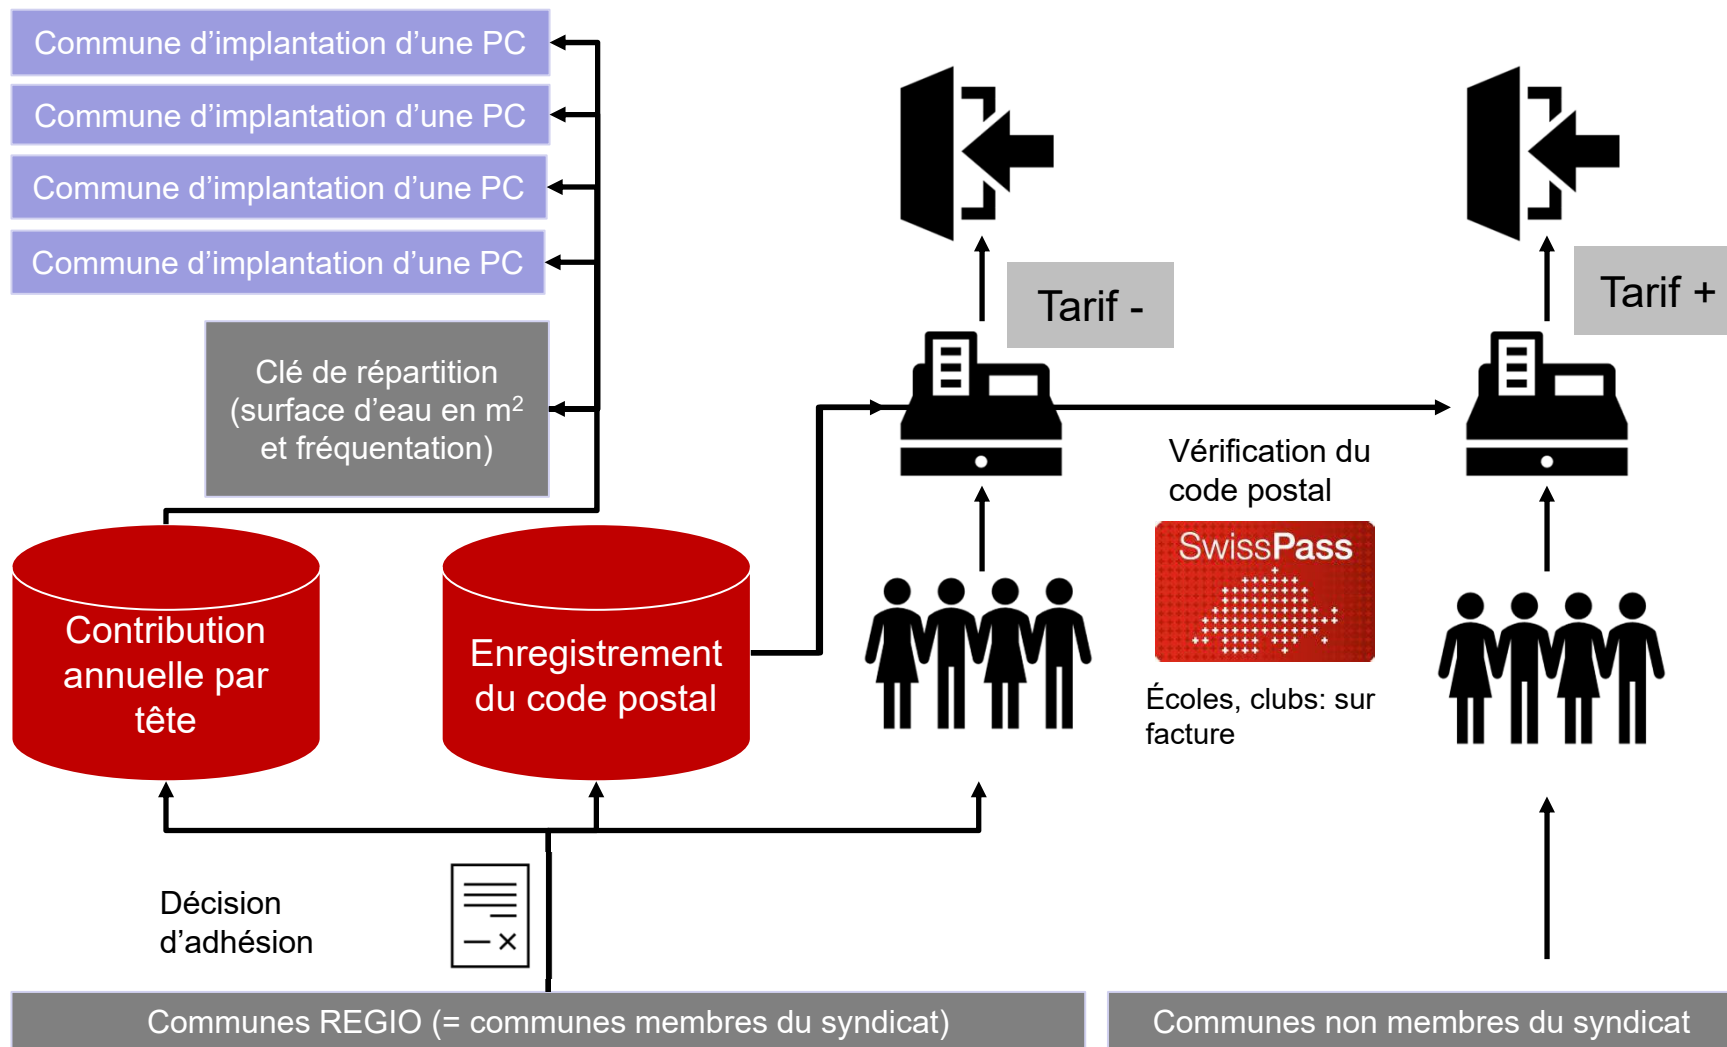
Commune d’implantation d’une PC

Commune d’implantation d’une PC

Commune d’implantation d’une PC

Commune d’implantation d’une PC

Clé de répartition (surface d’eau en m$^2$ et fréquentation)

Contribution annuelle par tête

Enregistrement du code postal

Tarif -

Tarif +

Vérification du code postal

SwissPass

Écoles, clubs: sur facture

Décision d’adhésion

Communes REGIO (= communes membres du syndicat)

Communes non membres du syndicat